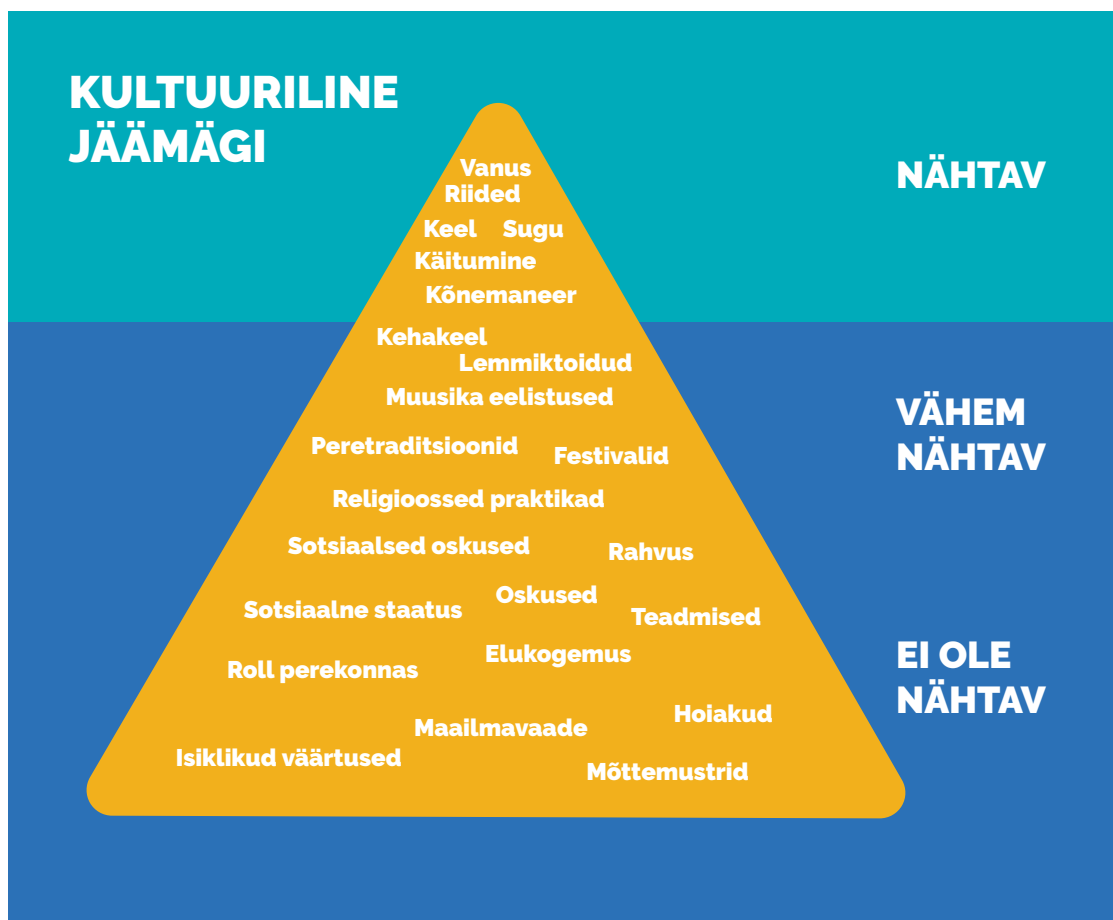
KULTUURILINE JÄÄMÄGI

NÄHTAV

Vanus
Riided
Keel Sugu
Käitumine
Kõnemaneer
Kehakeel
Lemmiktoidud
Muusika eelistused

VÄHEM NÄHTAV

Peretraditsioonid Festivalid
Religioossed praktikad
Sotsiaalsed oskused Rahvus
Oskused
Sotsiaalne staatus Teadmised

EI OLE NÄHTAV

Roll perekonnas Elukogemus
Maailmavaade Hoiakud
Isiklikud väärtused
Mõttemustrid